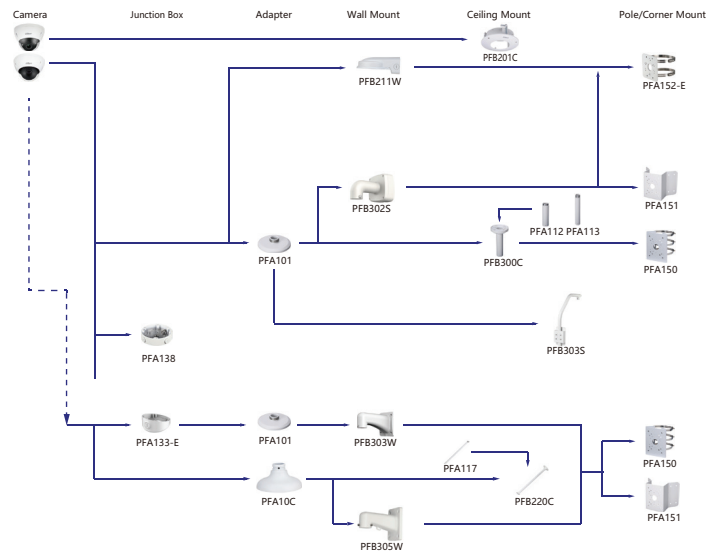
Camera

Junction Box

Adapter

Wall Mount

Ceiling Mount

Pole/Corner Mount

PFB201C

PFB211W

PFA152-E

PFB302S

PFA151

PFA112 PFA113

PFA101

PFB300C

PFA150

PFB303S

PFA138

PFA133-E

PFA101

PFB303W

PFA117

PFA150

PFA10C

PFB220C

PFA151

PFB305W